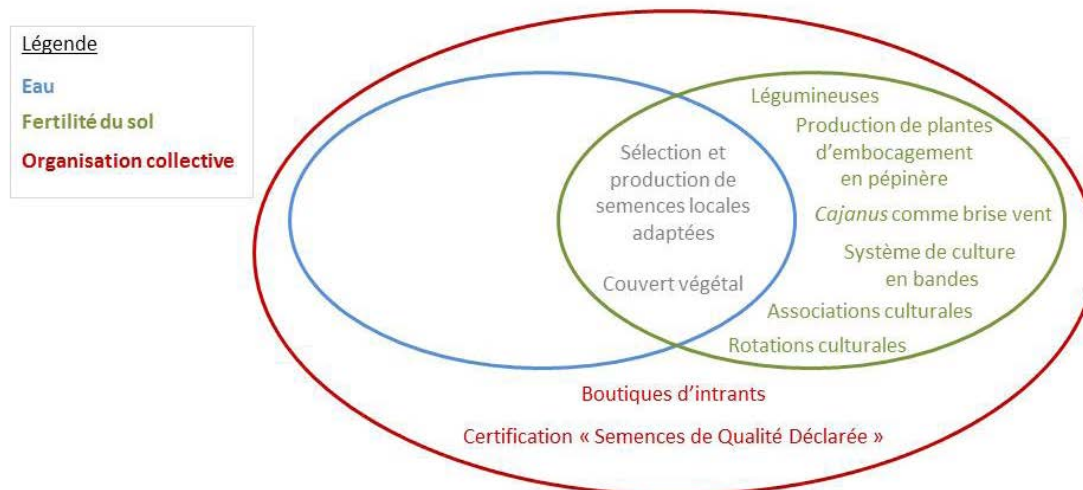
Légende

Eau

Fertilité du sol

Organisation collective

Sélection et production de semences locales adaptées

Couvert végétal

Légumineuses

Production de plantes d'embocagement en pépinère

*Cajanus* comme brise vent

Système de culture en bandes

Associations culturales

Rotations culturales

Boutiques d'intrants

Certification « Semences de Qualité Déclarée »